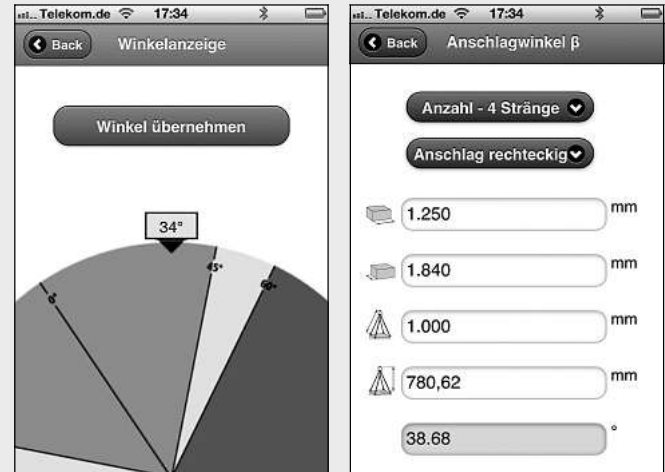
Telekom.de 17:34

Back Winkelanzeige

Winkel übernehmen

34°

0°

45°

60°

Telekom.de 17:34

Back Anschlagwinkel β

Anzahl - 4 Stränge

Anschlag rechteckig

1.250 mm

1.840 mm

1.000 mm

780,62 mm

38.68 °